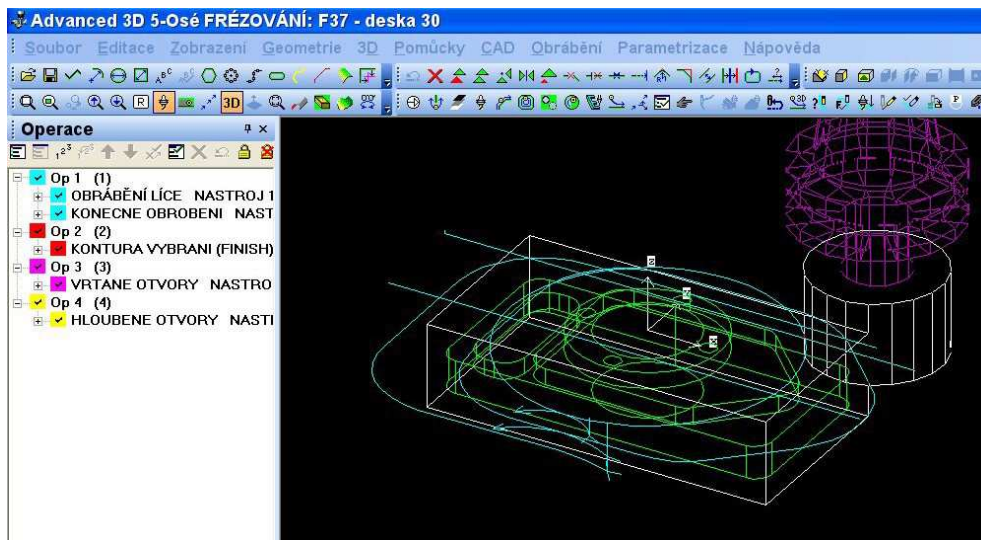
Advanced 3D 5-Osé FRÉZOVÁNÍ: F37 - deska 30

Soubor Editace Zobrazení Geometrie 3D Pomůcky CAD Obrábění Parametrizace Nápověda

3D

Operace

Op 1 (1)
OBRÁBĚNÍ LÍCE NASTROJ 1
KONECNE OBROBENI NAST
Op 2 (2)
KONTURA VYBRANI (FINISH)
Op 3 (3)
VRTANE OTVORY NASTRO
Op 4 (4)
HLOUBENE OTVORY NASTI